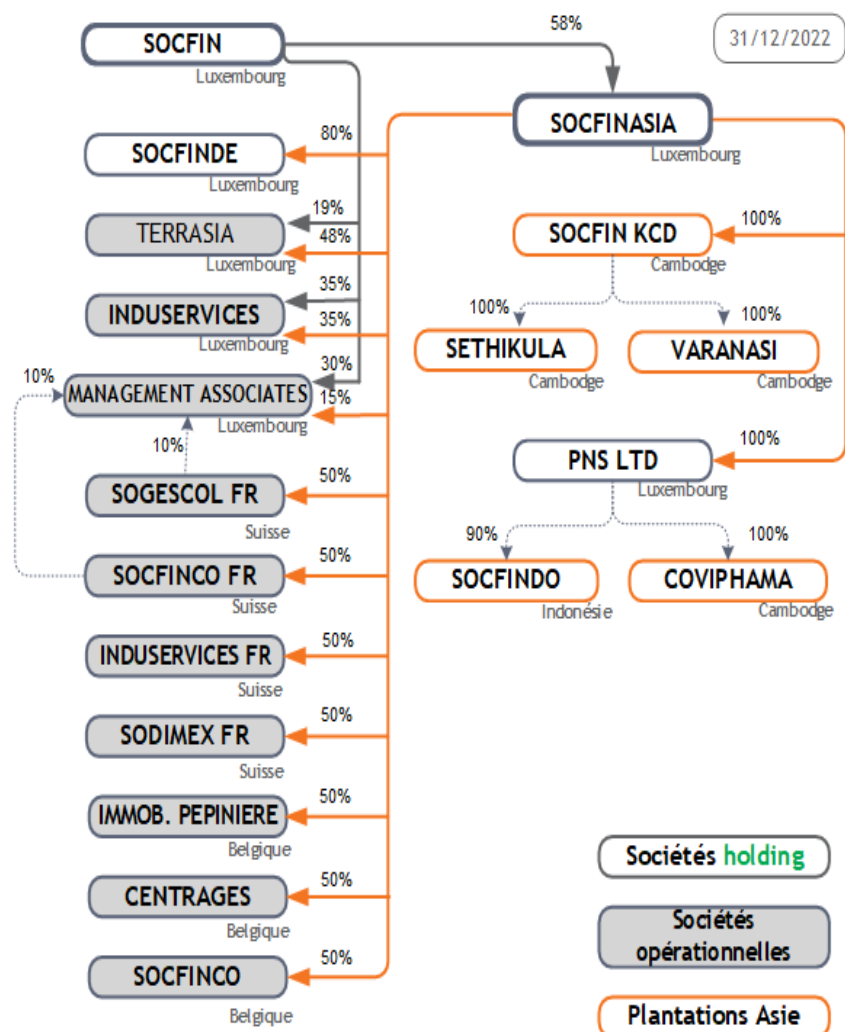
31/12/2022

SOCFIN
Luxembourg

58%

SOCFINASIA
Luxembourg

80%
SOCFINDE
Luxembourg

19%
48%
TERRASIA
Luxembourg

35%
35%
INDUSERVICES
Luxembourg

30%
15%
10%
MANAGEMENT ASSOCIATES
Luxembourg

10%

50%
SOGESCOL FR
Suisse

50%
SOCFINCO FR
Suisse

50%
INDUSERVICES FR
Suisse

50%
SODIMEX FR
Suisse

50%
IMMOB. PEPINIERE
Belgique

50%
CENTRAGES
Belgique

50%
SOCFINCO
Belgique

100%
SOCFIN KCD
Cambodge

100%
SETHIKULA
Cambodge

100%
VARANASI
Cambodge

100%
PNS LTD
Luxembourg

90%
SOCFINDO
Indonésie

100%
COVIPHAMA
Cambodge

Sociétés holding

Sociétés opérationnelles

Plantations Asie